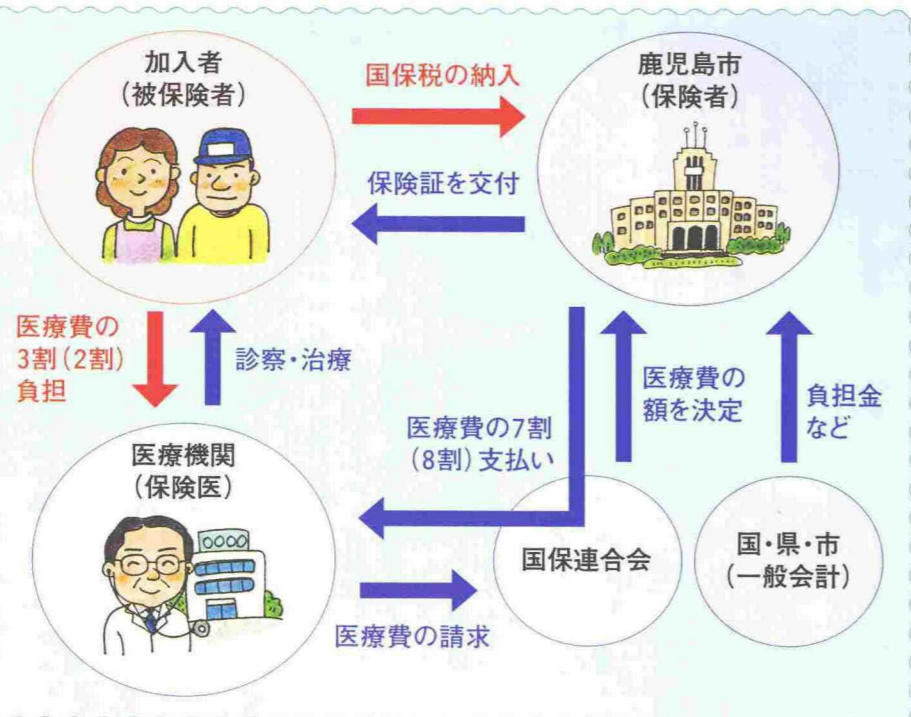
加入者
(被保険者)

国保税の納入

鹿児島市
(保険者)

保険証を交付

医療費の
3割(2割)
負担

診察・治療

医療費の
額を決定

負担金
など

医療費の7割
(8割)支払い

医療機関
(保険医)

国保連合会

国・県・市
(一般会計)

医療費の請求